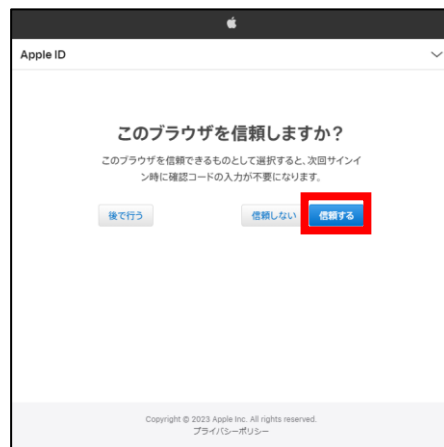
Apple ID

このブラウザを信頼しますか?

このブラウザを信頼できるものとして選択すると、次回サインイン時に確認コードの入力が不要になります。

後で行う

信頼しない

信頼する

Copyright © 2023 Apple Inc. All rights reserved.
プライバシーポリシー